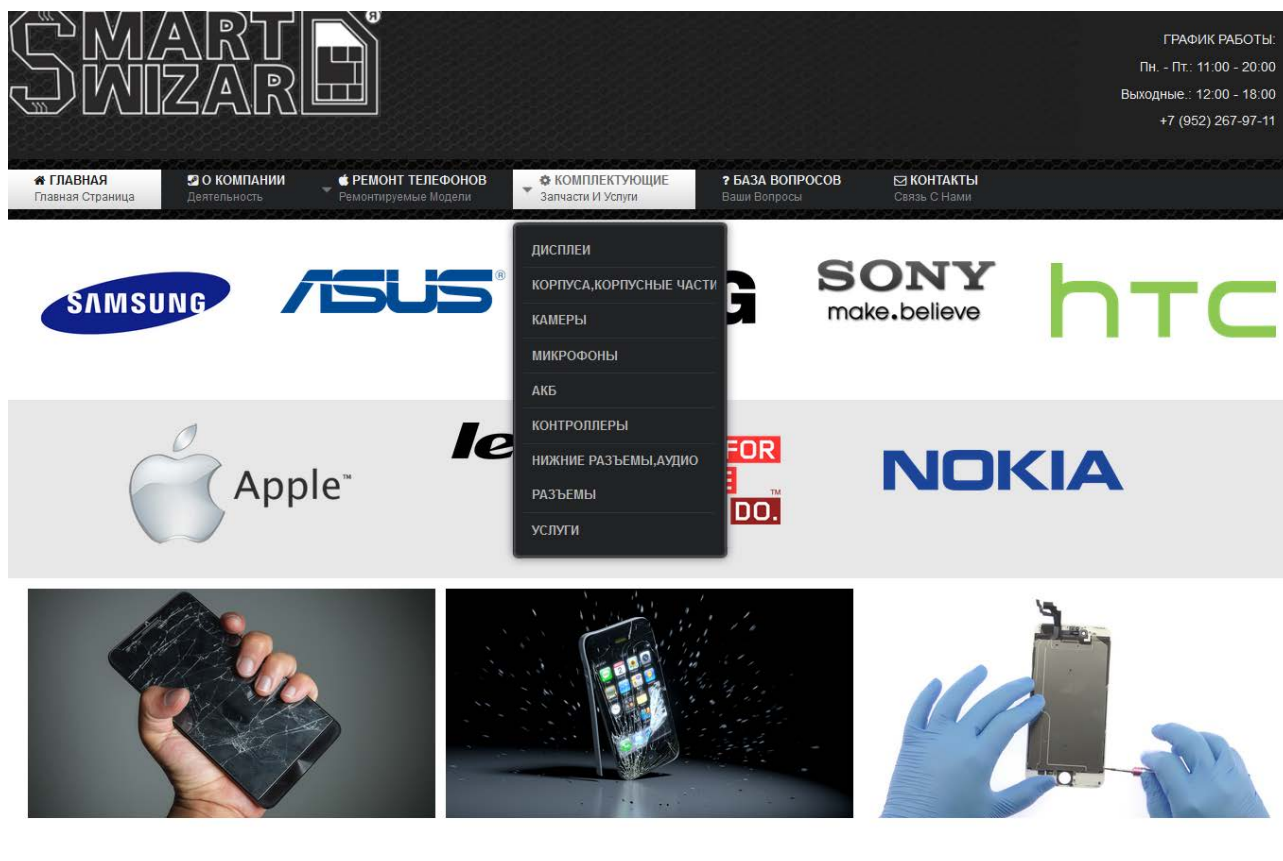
SMART WIZAR Я

ГРАФИК РАБОТЫ:
Пн. - Пт.: 11:00 - 20:00
Выходные.: 12:00 - 18:00
+7 (952) 267-97-11

ГЛАВНАЯ
Главная Страница
О КОМПАНИИ
Деятельность
РЕМОНТ ТЕЛЕФОНОВ
Ремонтируемые Модели
КОМПЛЕКТУЮЩИЕ
Запчасти И Услуги
? БАЗА ВОПРОСОВ
Ваши Вопросы
КОНТАКТЫ
Связь С Нами

ДИСПЛЕИ
КОРПУСА,КОРПУСНЫЕ ЧАСТИ
КАМЕРЫ
МИКРОФОНЫ
АКБ
КОНТРОЛЛЕРЫ
НИЖНИЕ РАЗЪЕМЫ,АУДИО
РАЗЪЕМЫ
УСЛУГИ

SAMSUNG
ASUS®
G
SONY
make.believe
htc
Apple™
le
FOR
E
DO.™
NOKIA